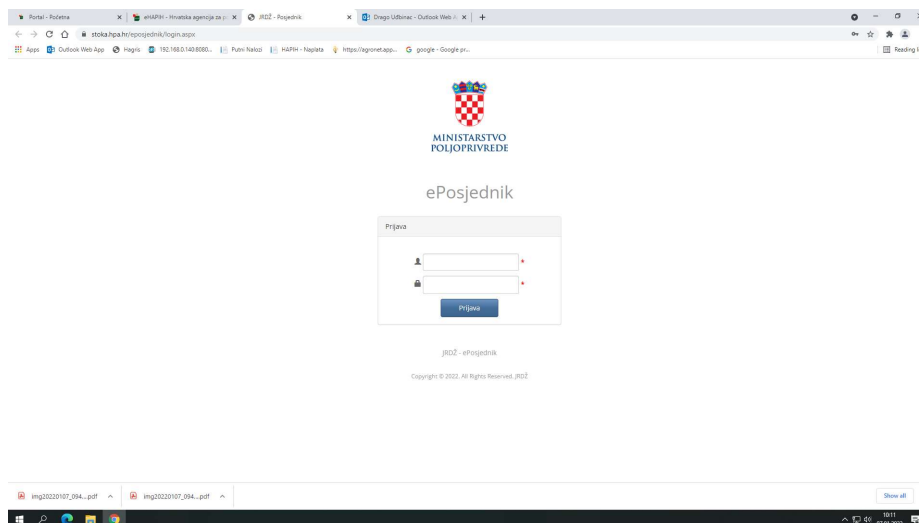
Portal - Početna
eHAPIH - Hrvatska agencija za p
JRDŽ - Posjednik
Drago Udbinac - Outlook Web A
stoka.hpa.hr/eposjednik/login.aspx
Apps Outlook Web App Hagris 192.168.0.140:8080... Putni Nalozi HAPIH - Naplata https://agronet.app... google - Google pr...
Reading l

MINISTARSTVO
POLJOPRIVREDE

ePosjednik

Prijava

Prijava

JRDŽ - ePosjednik

Copyright © 2022. All Rights Reserved. JRDŽ

img20220107_094....pdf
img20220107_094....pdf
Show all

10:11
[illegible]